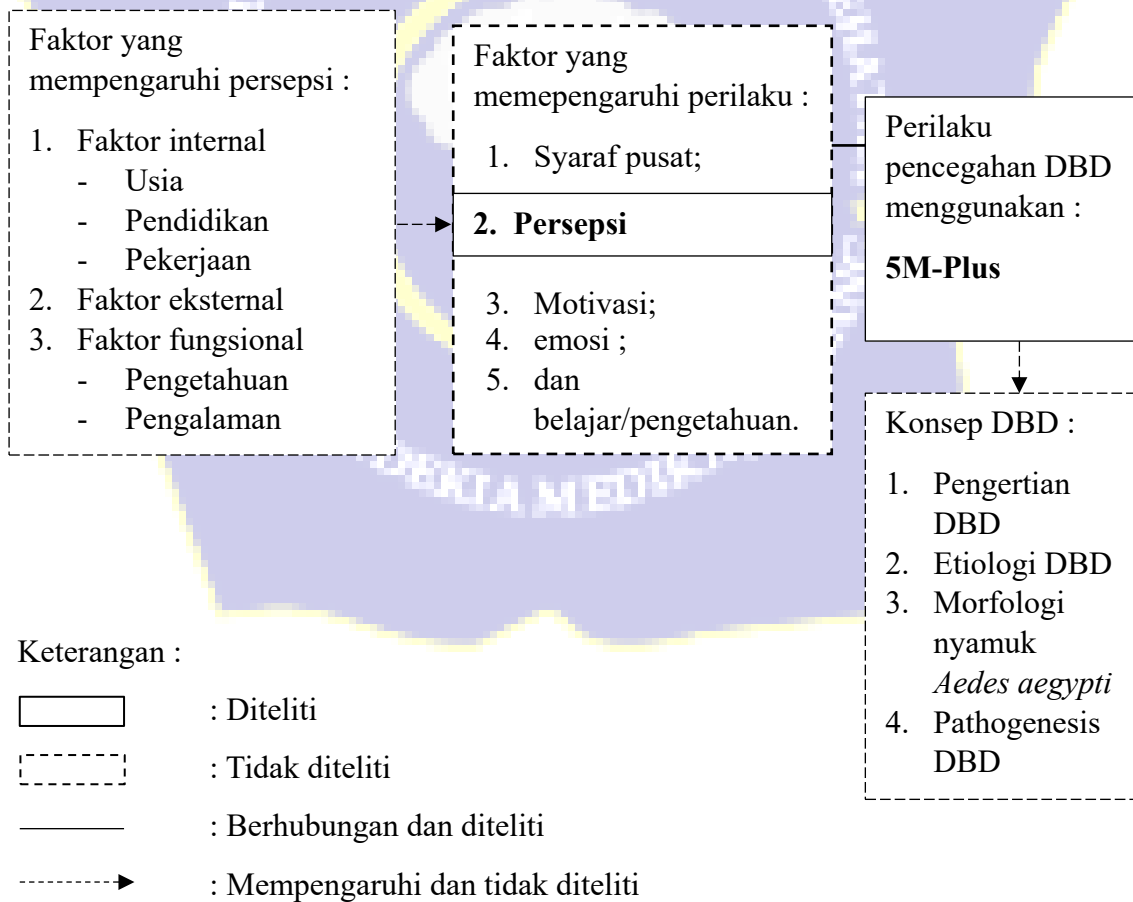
Faktor yang mempengaruhi persepsi :

1. Faktor internal
- Usia
- Pendidikan
- Pekerjaan
2. Faktor eksternal
3. Faktor fungsional
- Pengetahuan
- Pengalaman

Faktor yang memepengaruhi perilaku :

1. Syaraf pusat;

**2. Persepsi**

3. Motivasi;
4. emosi ;
5. dan belajar/pengetahuan.

Perilaku pencegahan DBD menggunakan :

**5M-Plus**

Konsep DBD :

1. Pengertian DBD
2. Etiologi DBD
3. Morfologi nyamuk *Aedes aegypti*
4. Pathogenesis DBD

Keterangan :

: Diteliti

: Tidak diteliti

: Berhubungan dan diteliti

: Mempengaruhi dan tidak diteliti